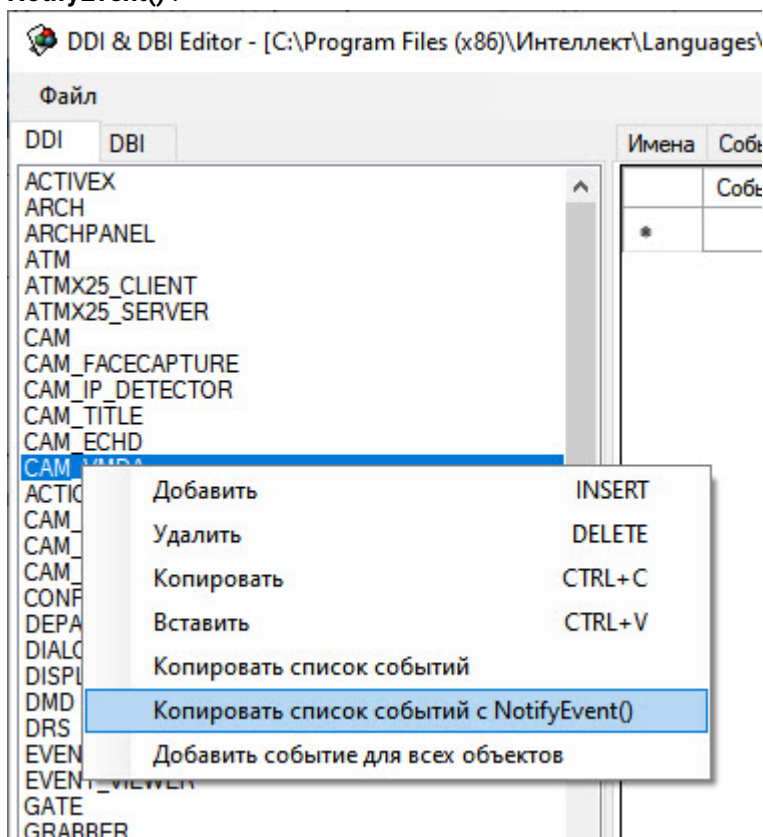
NotifyEvent():

DDI & DBI Editor - [C:\Program Files (x86)\Интеллект\Languages\

Файл

DDI DBI

Имена Соб

Соб

*

ACTIVEX
ARCH
ARCHPANEL
ATM
ATMX25_CLIENT
ATMX25_SERVER
CAM
CAM_FACECAPTURE
CAM_IP_DETECTOR
CAM_TITLE
CAM_ECHD
CAM_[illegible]
ACTIO
CAM_
CAM_
CAM_
CONF
DEPA
DIALO
DISPL
DMD
DRS
EVEN
EVENT_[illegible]
GATE
GRABBER

| | |
|---|---|
| Добавить | INSERT |
| Удалить | DELETE |
| Копировать | CTRL+C |
| Вставить | CTRL+V |
| Копировать список событий | |
| Копировать список событий с NotifyEvent() | |
| Добавить событие для всех объектов | |